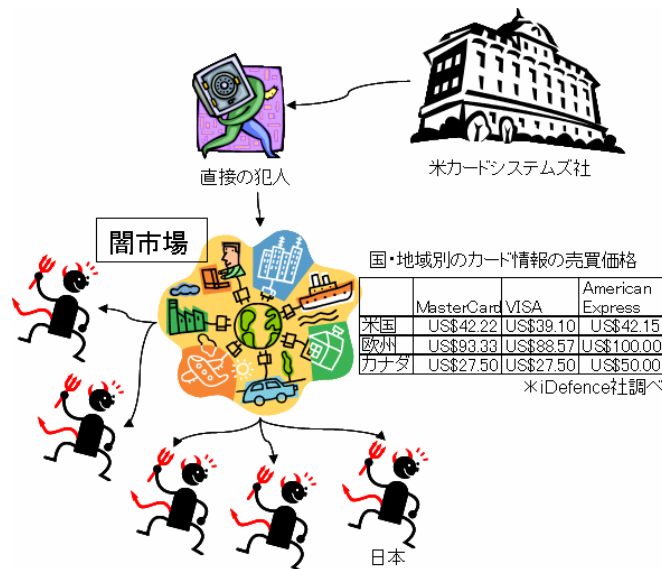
米カードシステムズ社

直接の犯人

闇市場

国・地域別のカード情報の売買価格

|  | MasterCard | VISA | American Express |
|---|---|---|---|
| 米国 | US\$42.22 | US\$39.10 | US\$42.15 |
| 欧州 | US\$93.33 | US\$88.57 | US\$100.00 |
| カナダ | US\$27.50 | US\$27.50 | US\$50.00 |

＊iDefence社調べ

日本